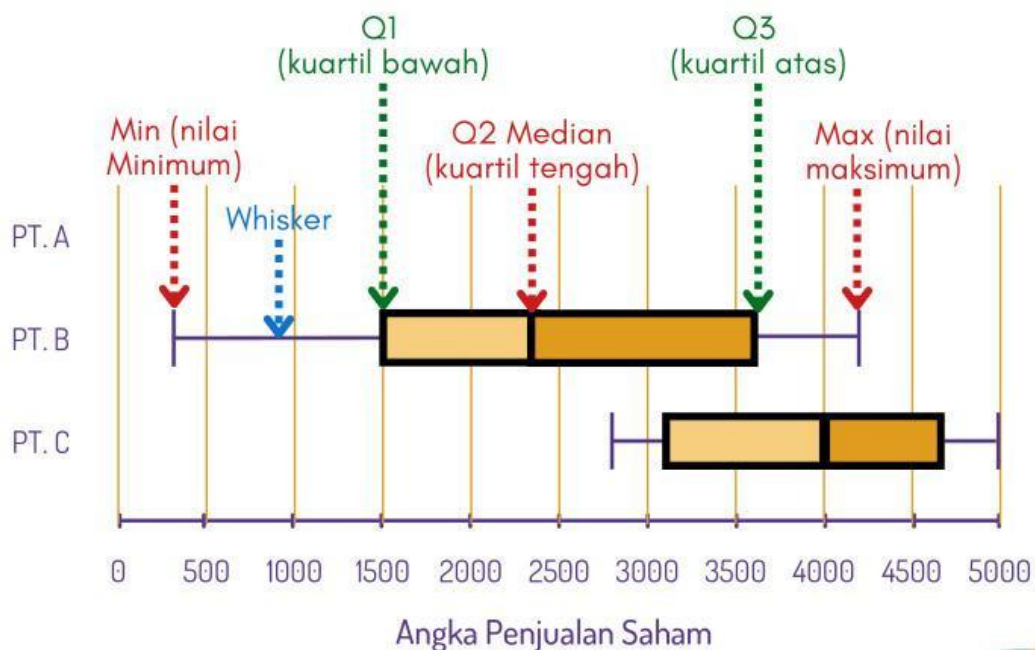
Q1
(kuartil bawah)

Q3
(kuartil atas)

Min (nilai Minimum)

Q2 Median
(kuartil tengah)

Max (nilai maksimum)

Whisker

PT. A

PT. B

PT. C

0 500 1000 1500 2000 2500 3000 3500 4000 4500 5000

Angka Penjualan Saham